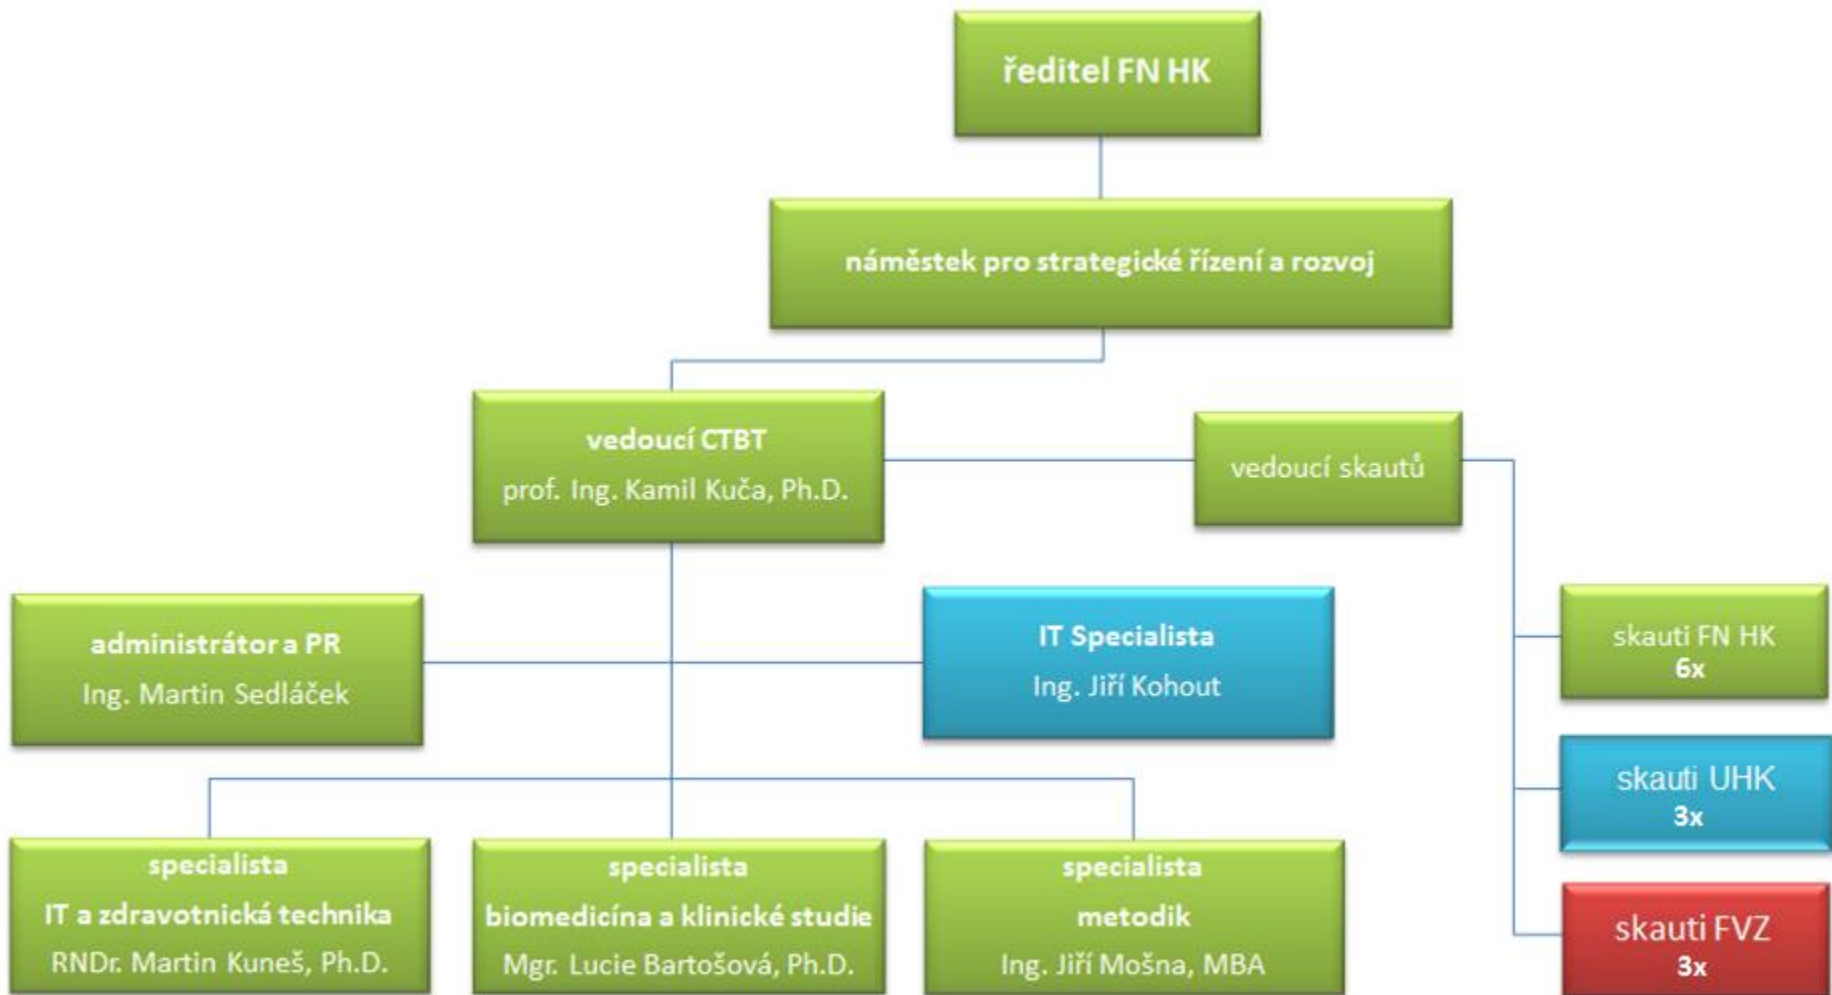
ředitel FN HK

náměstek pro strategické řízení a rozvoj

vedoucí CTBT
prof. Ing. Kamil Kuča, Ph.D.

vedoucí skautů

administrátor a PR
Ing. Martin Sedláček

IT Specialista
Ing. Jiří Kohout

skauti FN HK
6x

skauti UHK
3x

skauti FVZ
3x

specialista
IT a zdravotnická technika
RNDr. Martin Kuneš, Ph.D.

specialista
biomedicína a klinické studie
Mgr. Lucie Bartošová, Ph.D.

specialista
metodik
Ing. Jiří Mošna, MBA